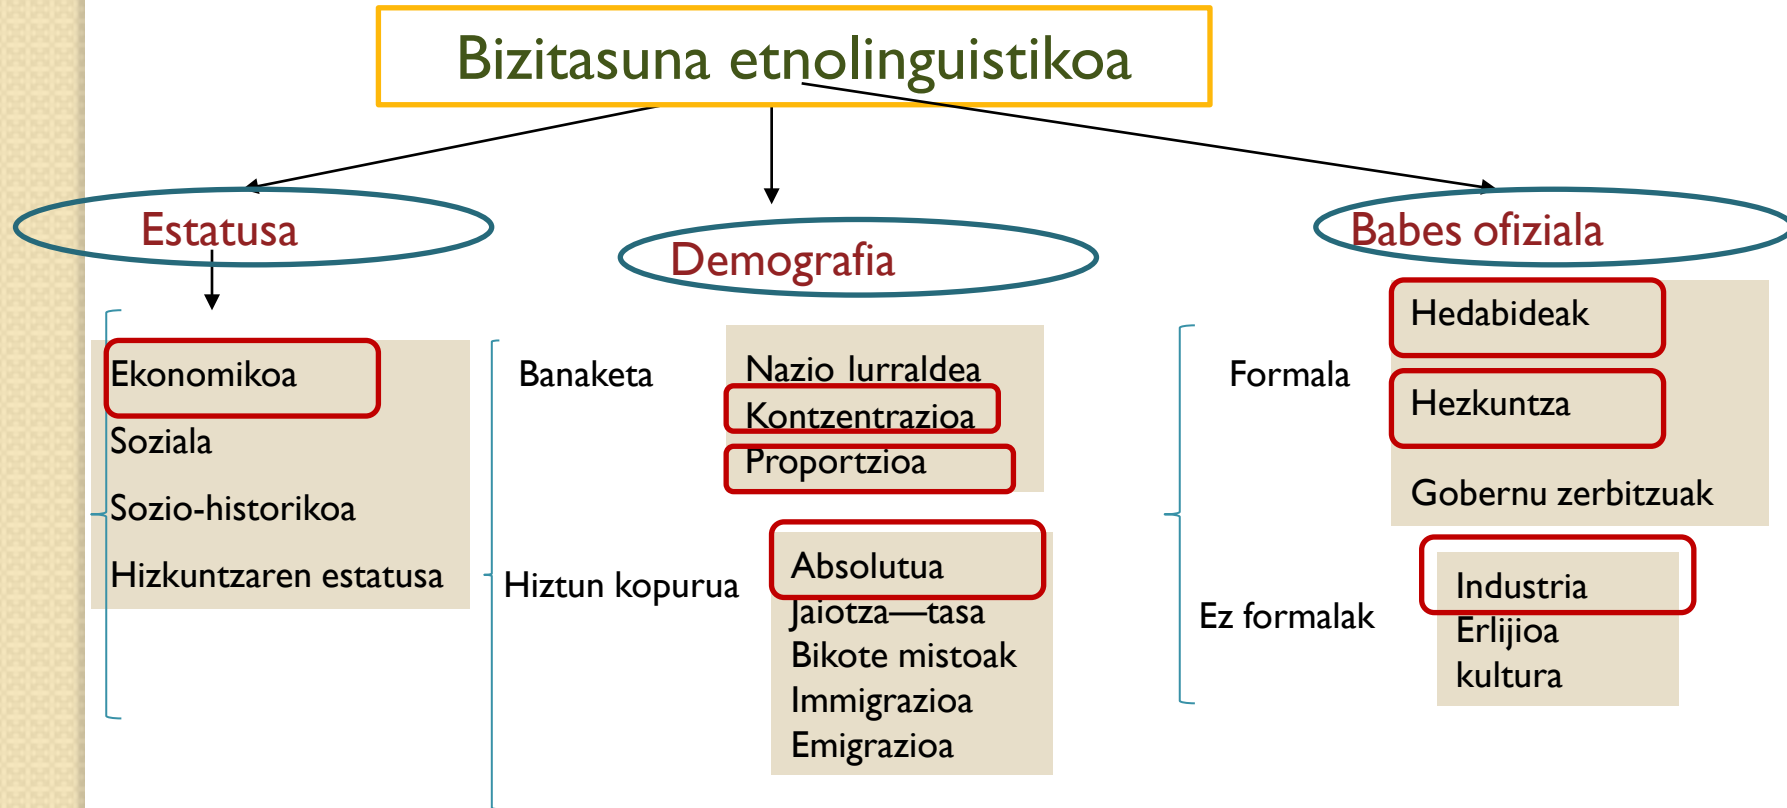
Bizitasuna etnolinguistikoa

Estatusa

Ekonomikoa
Soziala
Sozio-historikoa
Hizkuntzaren estatusa

Demografia

Banaketa
Nazio lurraldea
Kontzentrazioa
Proportzioa

Hiztun kopurua
Absolutua
Jaiotza—tasa
Bikote mistoak
Immigrazioa
Emigrazioa

Babes ofiziala

Formala
Hedabideak
Hezkuntza
Gobernu zerbitzuak

Ez formalak
Industria
Erlijioa
kultura